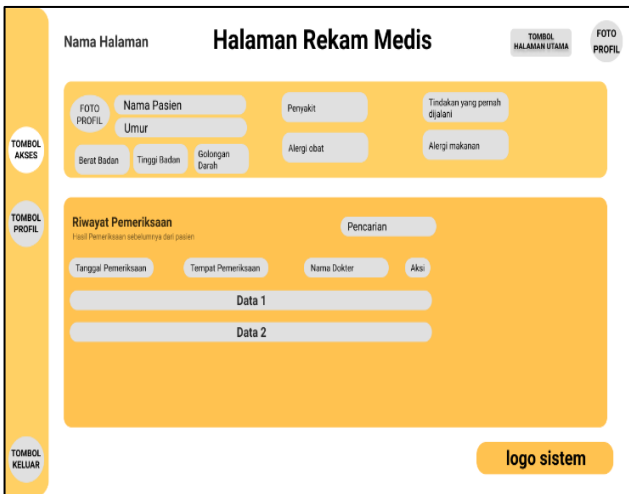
Nama Halaman

Halaman Rekam Medis

TOMBOL HALAMAN UTAMA

FOTO PROFIL

TOMBOL AKSES

TOMBOL PROFIL

TOMBOL KELUAR

FOTO PROFIL

Nama Pasien

Umur

Berat Badan

Tinggi Badan

Golongan Darah

Penyakit

Alergi obat

Tindakan yang pernah dijalani

Alergi makanan

Riwayat Pemeriksaan

Hasil Pemeriksaan sebelumnya dari pasien

Pencarian

Tanggal Pemeriksaan

Tempat Pemeriksaan

Nama Dokter

Aksi

Data 1

Data 2

logo sistem